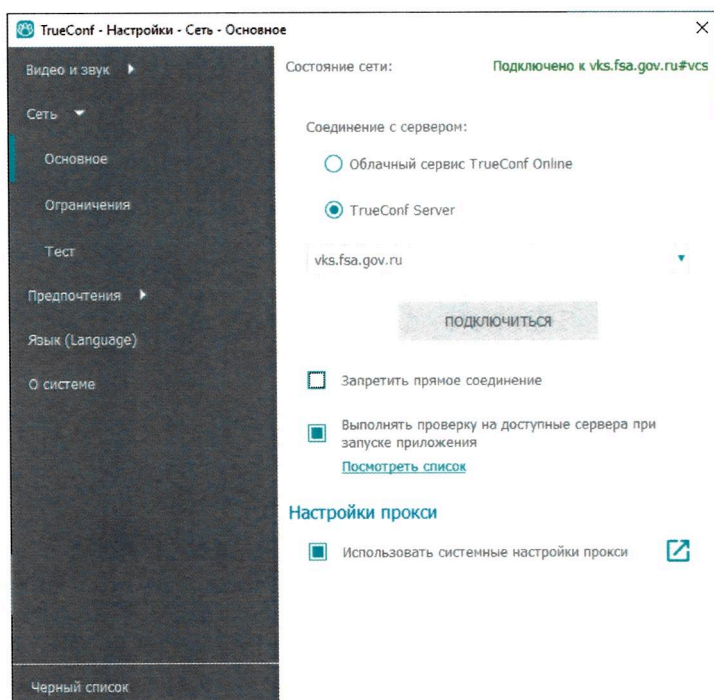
TrueConf - Настройки - Сеть - Основное

Видео и звук

Сеть

Основное

Ограничения

Тест

Предпочтения

Язык (Language)

О системе

Черный список

Состояние сети: Подключено к vks.fsa.gov.ru#vcs

Соединение с сервером:

Облачный сервис TrueConf Online

TrueConf Server

vks.fsa.gov.ru

ПОДКЛЮЧИТЬСЯ

Запретить прямое соединение

Выполнять проверку на доступные сервера при запуске приложения

Посмотреть список

Настройки прокси

Использовать системные настройки прокси